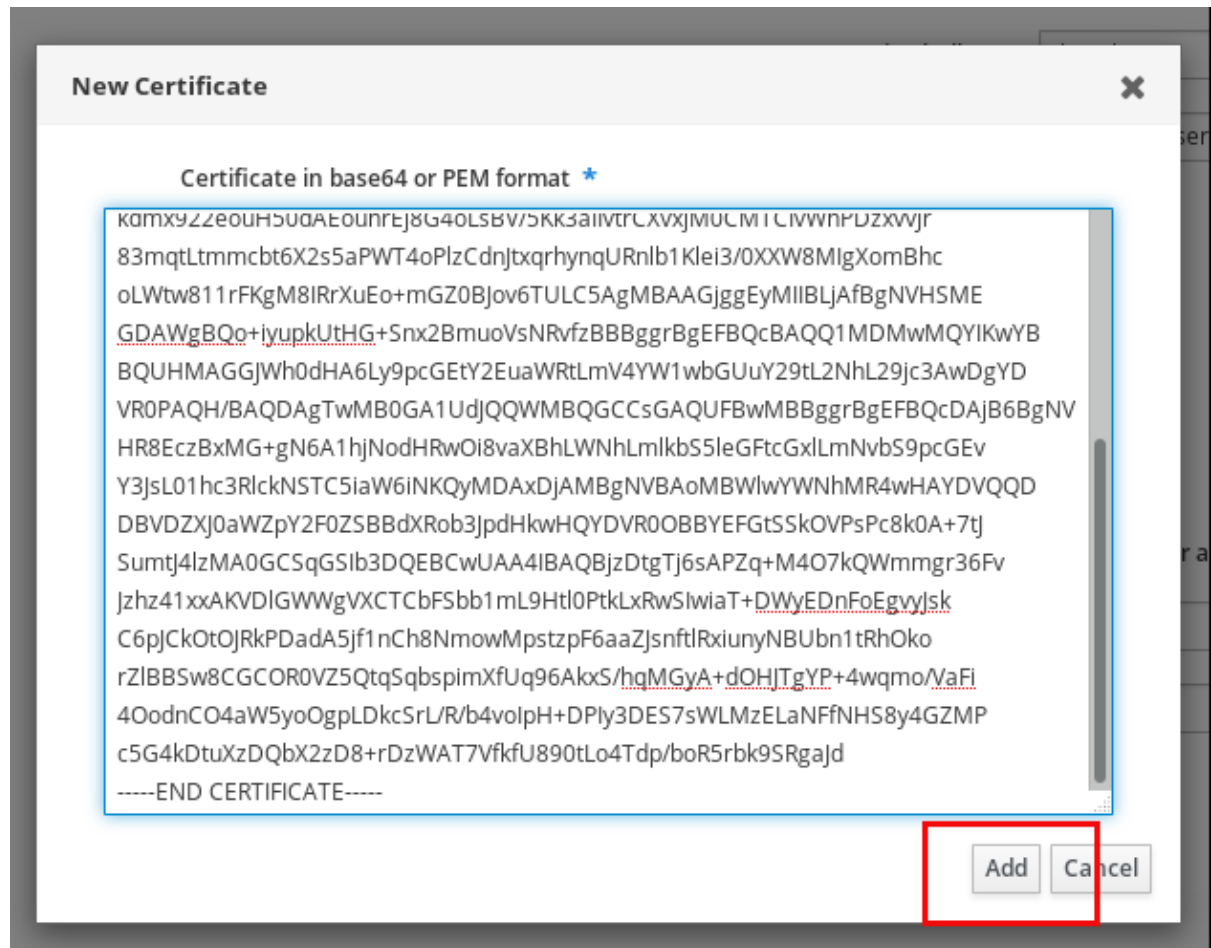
New Certificate

Certificate in base64 or PEM format *

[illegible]
83mqtLtmmcbt6X2s5aPWT4oPlzCdnJtxqrhynqURnlb1Klei3/0XXW8MIgXomBhc
oLWtw811rFKgM8IRrXuEo+mGZ0BJov6TULC5AgMBAAGjggEyMIIBLjAfBgNVHSME
GDAWgBQo+iyupkUtHG+Snx2BmuoVsNRvfzBBBggrBgEFBQcBAQQ1MDMwMQYIKwYB
BQUHMAGGJWh0dHA6Ly9pcGEtY2EuaWRtLmV4YW1wbGUuY29tL2NhL29jc3AwDgYD
VR0PAQH/BAQDAgTwMB0GA1UdJQQWMBQGCCsGAQUFBwMBBggrBgEFBQcDAjB6BgNV
HR8EczBxMG+gN6A1hjNodHRwOi8vaXBhLWNhLmlkbS5leGFtcGxlLmNvbS9pcGEv
Y3JsL01hc3RlckNSTC5iaW6iNKQyMDAxDjAMBgNVBAoMBWlwYWNhMR4wHAYDVQQD
DBVDZXJ0aWZpY2F0ZSBBdXRob3JpdHkwHQYDVR0OBBYEFGtSSkOVPsPc8k0A+7tJ
SumtJ4lzMA0GCSqGSIb3DQEBCwUAA4IBAQBjzDtgTj6sAPZq+M4O7kQWmmgr36Fv
Jzhz41xxAKVDlGWWgVXCTCbFSbb1mL9Htl0PtkLxRwSIwiaT+DWyEDnFoEgvyJsk
C6pJCkOtOJRkPDadA5jf1nCh8NmowMpstzpF6aaZJsnftlRxiunyNBUbn1tRhOko
rZlBBSw8CGCOR0VZ5QtqSqbspimXfUq96AkxS/hqMGyA+dOHJTgYP+4wqmo/VaFi
4OodnCO4aW5yoOgpLDkcSrL/R/b4voIpH+DPly3DES7sWLMzELaNFfNHS8y4GZMP
c5G4kDtuXzDQbX2zD8+rDzWAT7VfkfU890tLo4Tdp/boR5rbk9SRgaJd
-----END CERTIFICATE-----

Add Cancel